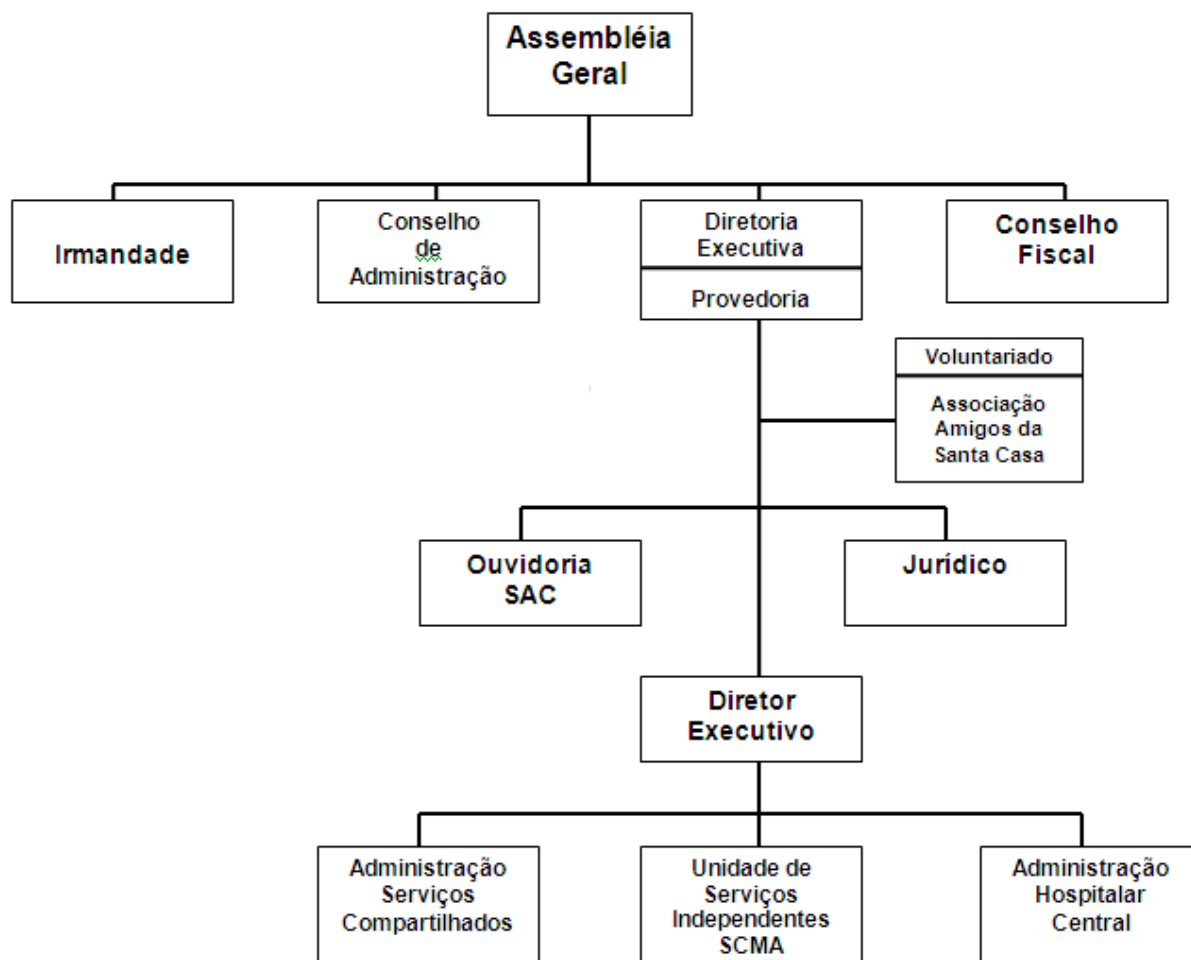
Assembléia Geral

Irmandade

Conselho de Administração

Diretoria Executiva

Provedoria

Conselho Fiscal

Voluntariado

Associação Amigos da Santa Casa

Ouvidoria SAC

Jurídico

Diretor Executivo

Administração Serviços Compartilhados

Unidade de Serviços Independentes SCMA

Administração Hospitalar Central